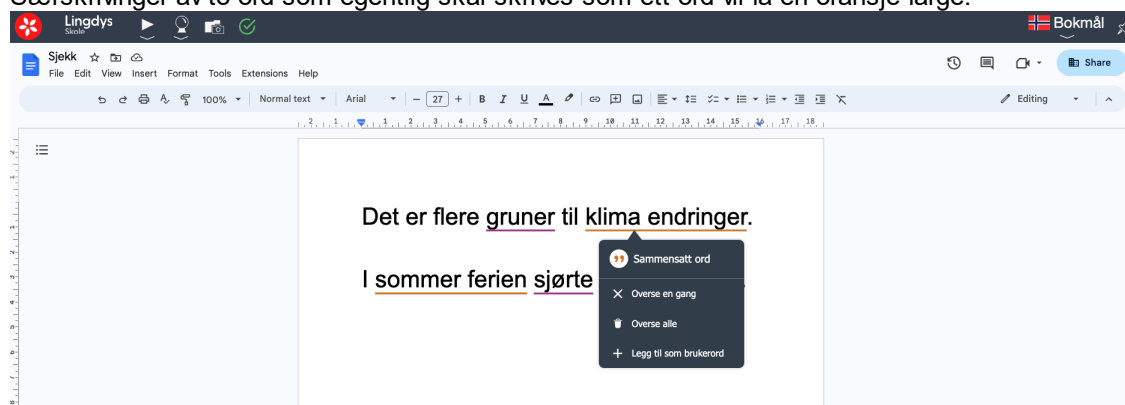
Særskrivinger av to ord som egentlig skal skrives som ett ord vil få en oransje farge.

Lingdys Skole

Bokmål

Sjekk

File Edit View Insert Format Tools Extensions Help

Share

100% Normal text Arial 27

Editing

Det er flere gruner til klima endringer.

I sommer ferien sjørte

Sammensatt ord

Overse en gang

Overse alle

Legg til som brukerord